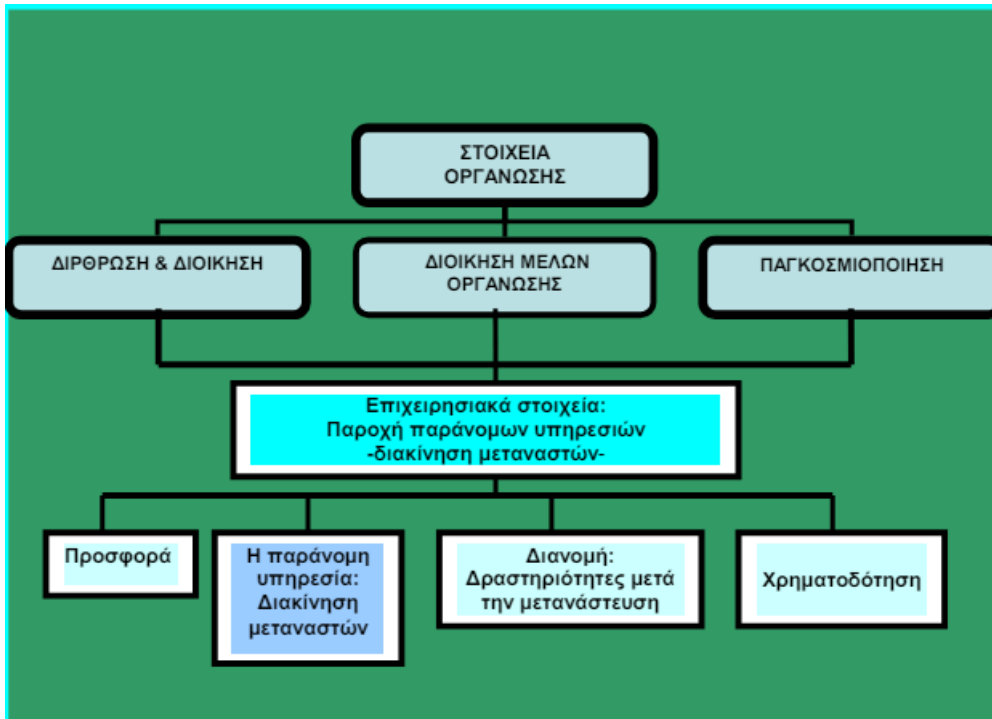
ΣΤΟΙΧΕΙΑ ΟΡΓΑΝΩΣΗΣ

ΔΙΡΘΡΩΣΗ & ΔΙΟΙΚΗΣΗ

ΔΙΟΙΚΗΣΗ ΜΕΛΩΝ ΟΡΓΑΝΩΣΗΣ

ΠΑΓΚΟΣΜΙΟΠΟΙΗΣΗ

Επιχειρησιακά στοιχεία: Παροχή παράνομων υπηρεσιών -διακίνηση μεταναστών-

Προσφορά

Η παράνομη υπηρεσία: Διακίνηση μεταναστών

Διανομή: Δραστηριότητες μετά την μετανάστευση

Χρηματοδότηση